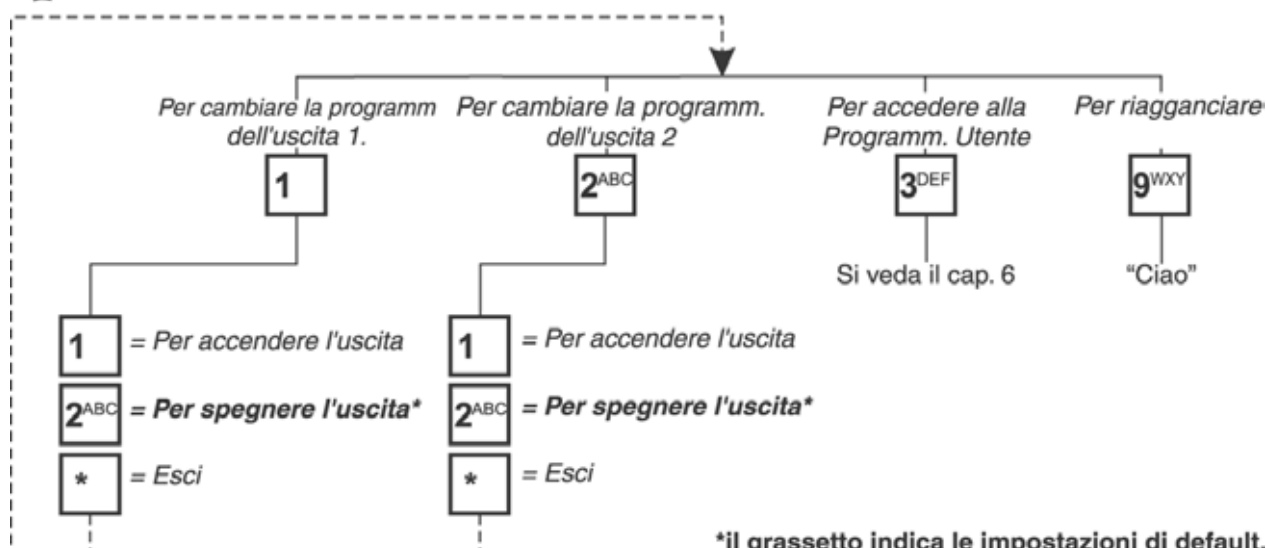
Per cambiare la programm dell'uscita 1.

1

Per cambiare la programm. dell'uscita 2

2ABC

Per accedere alla Programm. Utente

3DEF

Si veda il cap. 6

Per riagganciare

9WXY

"Ciao"

1 = Per accendere l'uscita

2ABC = **Per spegnere l'uscita***

* = Esci

1 = Per accendere l'uscita

2ABC = **Per spegnere l'uscita***

* = Esci

*il grassetto indica le impostazioni di default.